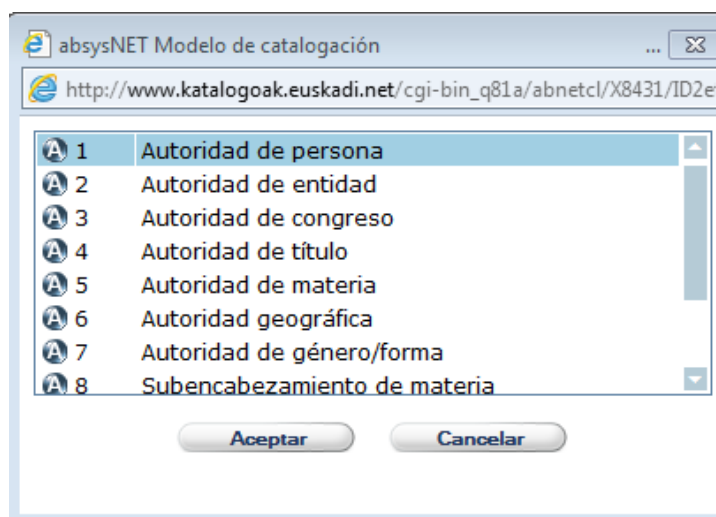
absysNET Modelo de catalogación ...

http://www.katalogoak.euskadi.net/cgi-bin_q81a/abnetcl/X8431/ID2e

1 Autoridad de persona
2 Autoridad de entidad
3 Autoridad de congreso
4 Autoridad de título
5 Autoridad de materia
6 Autoridad geográfica
7 Autoridad de género/forma
8 Subencabezamiento de materia

Aceptar
Cancelar